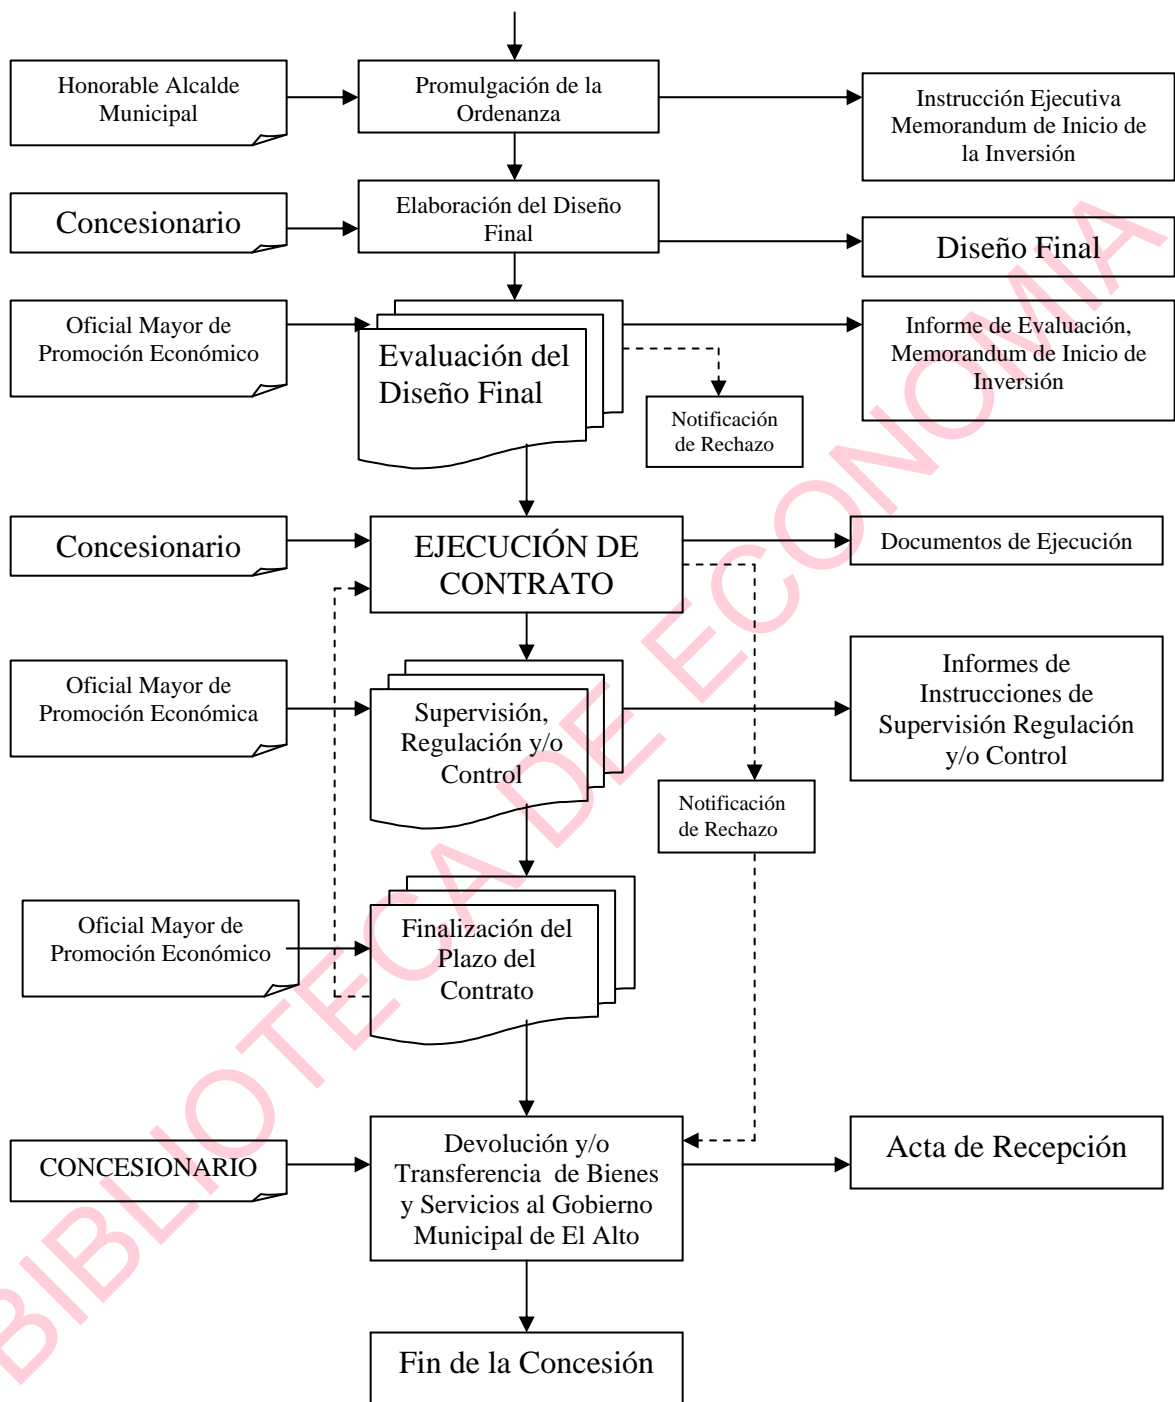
Honorable Alcalde Municipal

Promulgación de la Ordenanza

Instrucción Ejecutiva Memorandum de Inicio de la Inversión

Concesionario

Elaboración del Diseño Final

Diseño Final

Oficial Mayor de Promoción Económico

Evaluación del Diseño Final

Informe de Evaluación, Memorandum de Inicio de Inversión

Notificación de Rechazo

Concesionario

EJECUCIÓN DE CONTRATO

Documentos de Ejecución

Oficial Mayor de Promoción Económica

Supervisión, Regulación y/o Control

Informes de Instrucciones de Supervisión Regulación y/o Control

Notificación de Rechazo

Oficial Mayor de Promoción Económico

Finalización del Plazo del Contrato

CONCESIONARIO

Devolución y/o Transferencia de Bienes y Servicios al Gobierno Municipal de El Alto

Acta de Recepción

Fin de la Concesión

BIBLIOTECA DE ECONOMIA